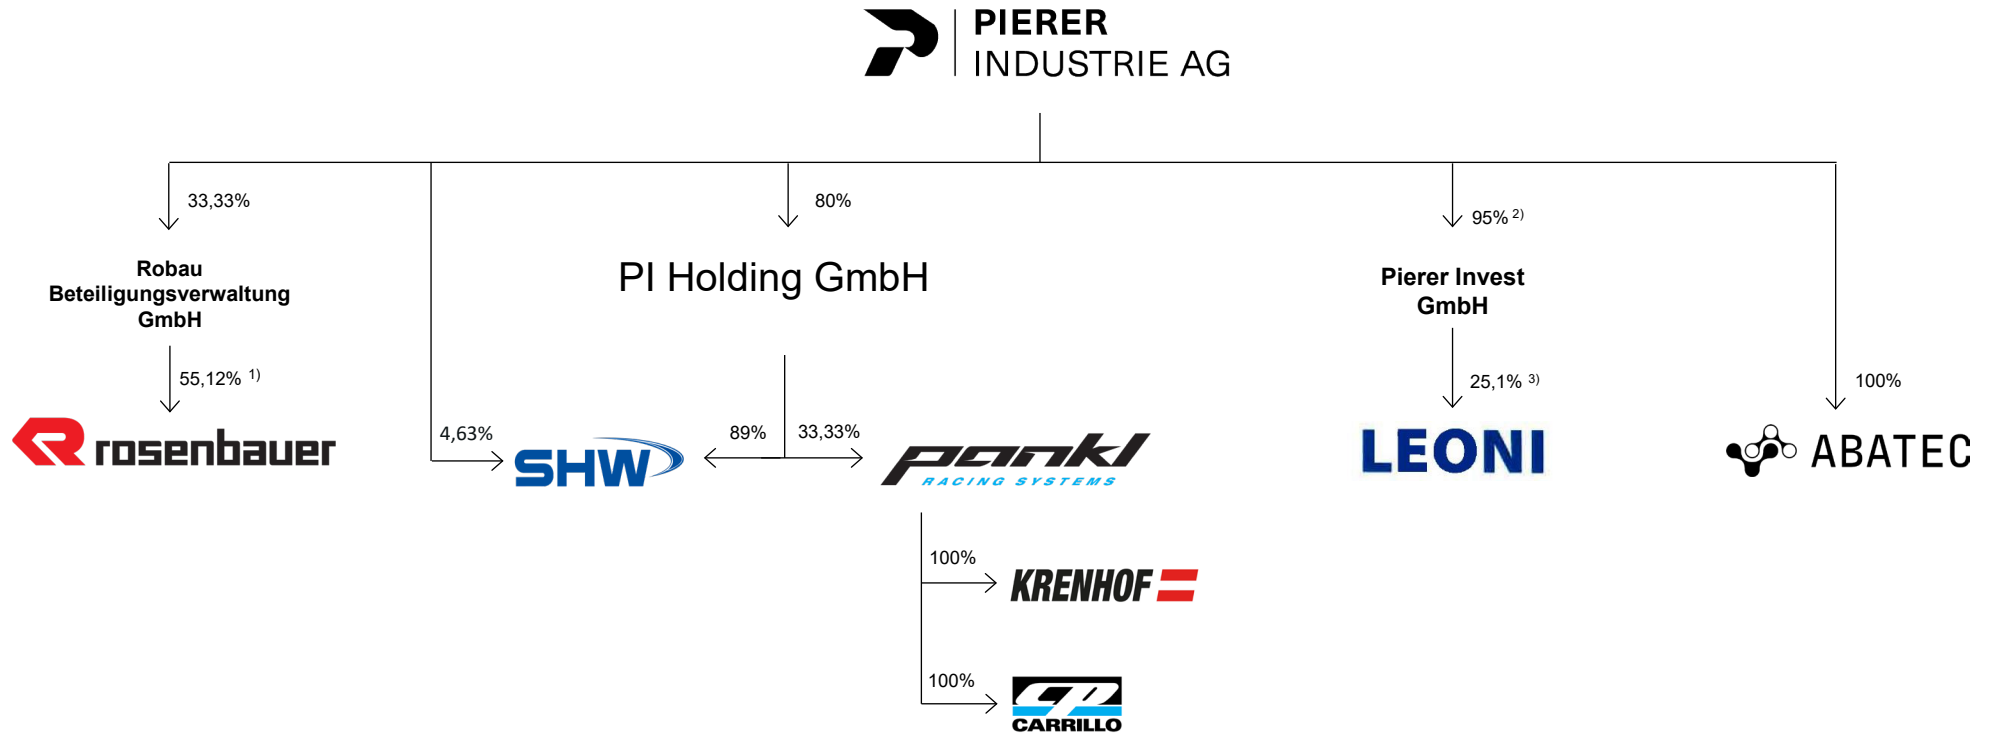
PIERER
INDUSTRIE AG

33,33%

Robau Beteiligungsverwaltung GmbH

55,12% $^{1)}$

rosenbauer

4,63%

80%

PI Holding GmbH

SHW

89%

33,33%

pankl
RACING SYSTEMS

100%

KRENHOF

100%

CP
CARRILLO

95% $^{2)}$

Pierer Invest GmbH

25,1% $^{3)}$

LEONI

100%

ABATEC